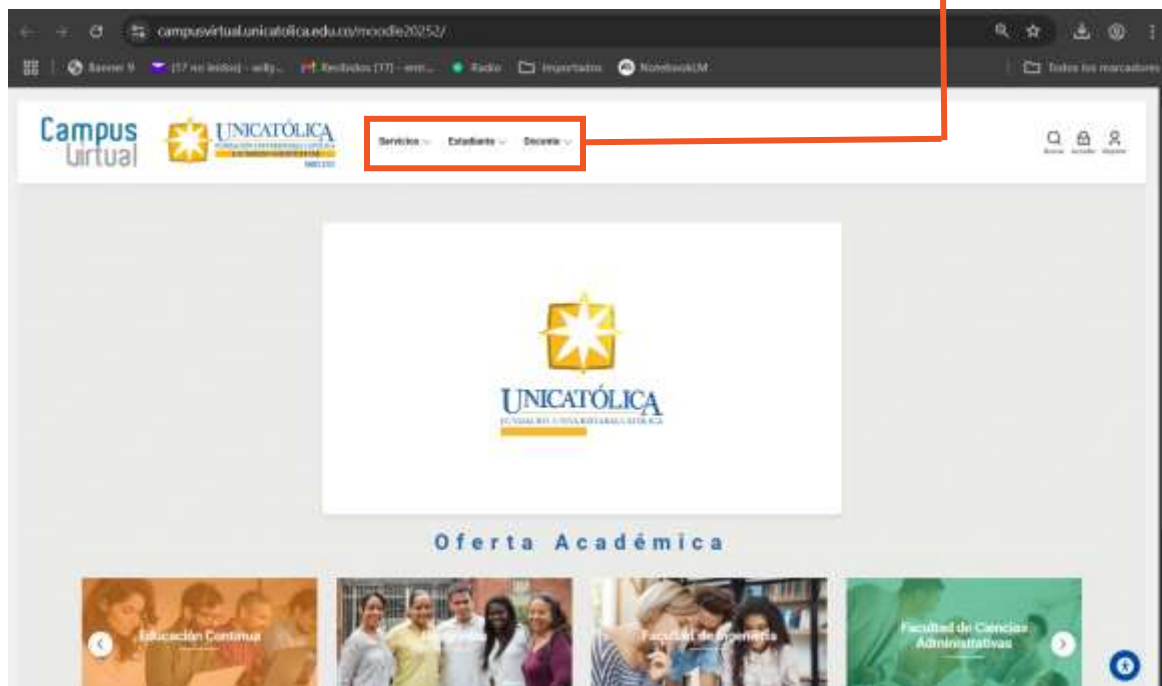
campusvirtual.unicatolica.edu.co/moodle20252/

Banner 9 (17 no leídos) - willy... Recibidos (17) - ... Radio Importados NotebookLM Todos los marcadores

Campus Virtual UNICATÓLICA

Servicios Estudiante Docente

Buscar Acceder Registro

UNICATÓLICA
FUNDACIÓN UNIVERSITARIA CATÓLICA

Oferta Académica

Educación Continua
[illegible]
Facultad de Ingeniería
Facultad de Ciencias Administrativas